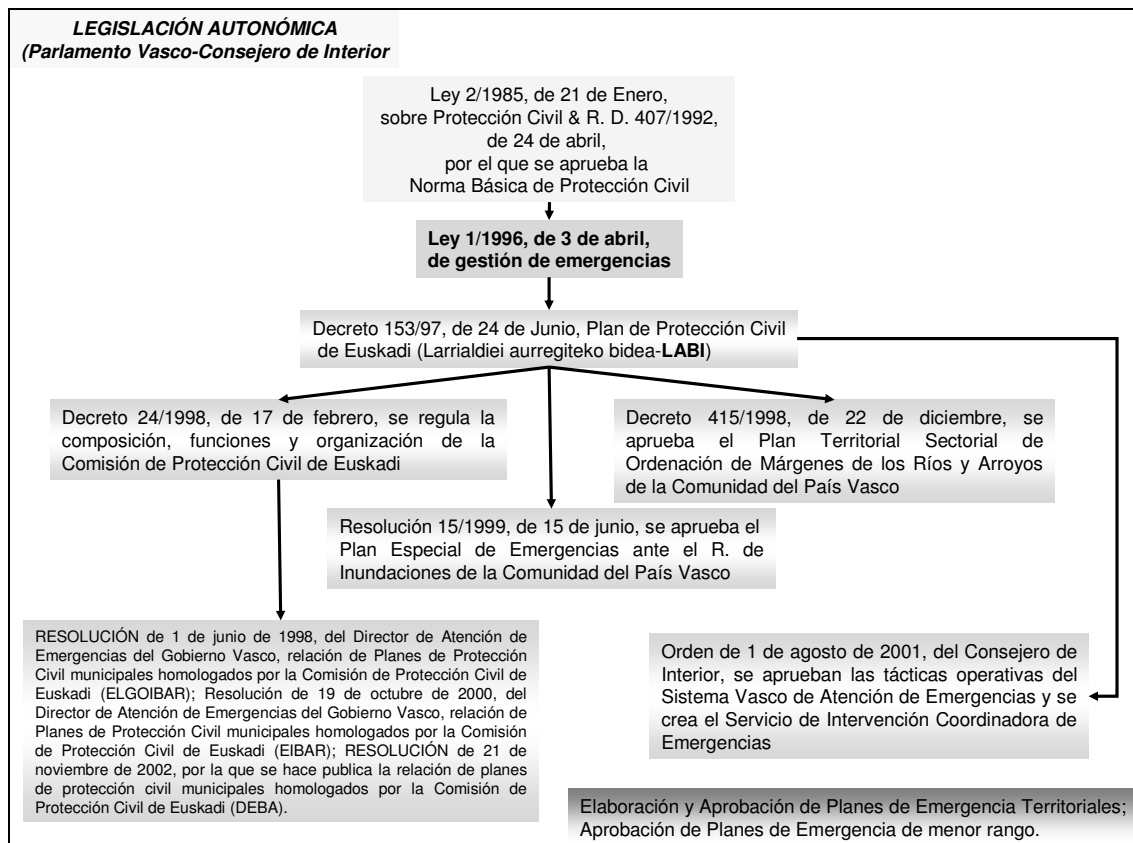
LEGISLACIÓN AUTONÓMICA
(Parlamento Vasco-Consejero de Interior

Ley 2/1985, de 21 de Enero, sobre Protección Civil & R. D. 407/1992, de 24 de abril, por el que se aprueba la Norma Básica de Protección Civil

Ley 1/1996, de 3 de abril, de gestión de emergencias

Decreto 153/97, de 24 de Junio, Plan de Protección Civil de Euskadi (Larrialdiei aurregiteko bidea-LABI)

Decreto 24/1998, de 17 de febrero, se regula la composición, funciones y organización de la Comisión de Protección Civil de Euskadi

Decreto 415/1998, de 22 de diciembre, se aprueba el Plan Territorial Sectorial de Ordenación de Márgenes de los Ríos y Arroyos de la Comunidad del País Vasco

Resolución 15/1999, de 15 de junio, se aprueba el Plan Especial de Emergencias ante el R. de Inundaciones de la Comunidad del País Vasco

RESOLUCIÓN de 1 de junio de 1998, del Director de Atención de Emergencias del Gobierno Vasco, relación de Planes de Protección Civil municipales homologados por la Comisión de Protección Civil de Euskadi (ELGOIBAR); Resolución de 19 de octubre de 2000, del Director de Atención de Emergencias del Gobierno Vasco, relación de Planes de Protección Civil municipales homologados por la Comisión de Protección Civil de Euskadi (EIBAR); RESOLUCIÓN de 21 de noviembre de 2002, por la que se hace publica la relación de planes de protección civil municipales homologados por la Comisión de Protección Civil de Euskadi (DEBA).

Orden de 1 de agosto de 2001, del Consejero de Interior, se aprueban las tácticas operativas del Sistema Vasco de Atención de Emergencias y se crea el Servicio de Intervención Coordinadora de Emergencias

Elaboración y Aprobación de Planes de Emergencia Territoriales; Aprobación de Planes de Emergencia de menor rango.